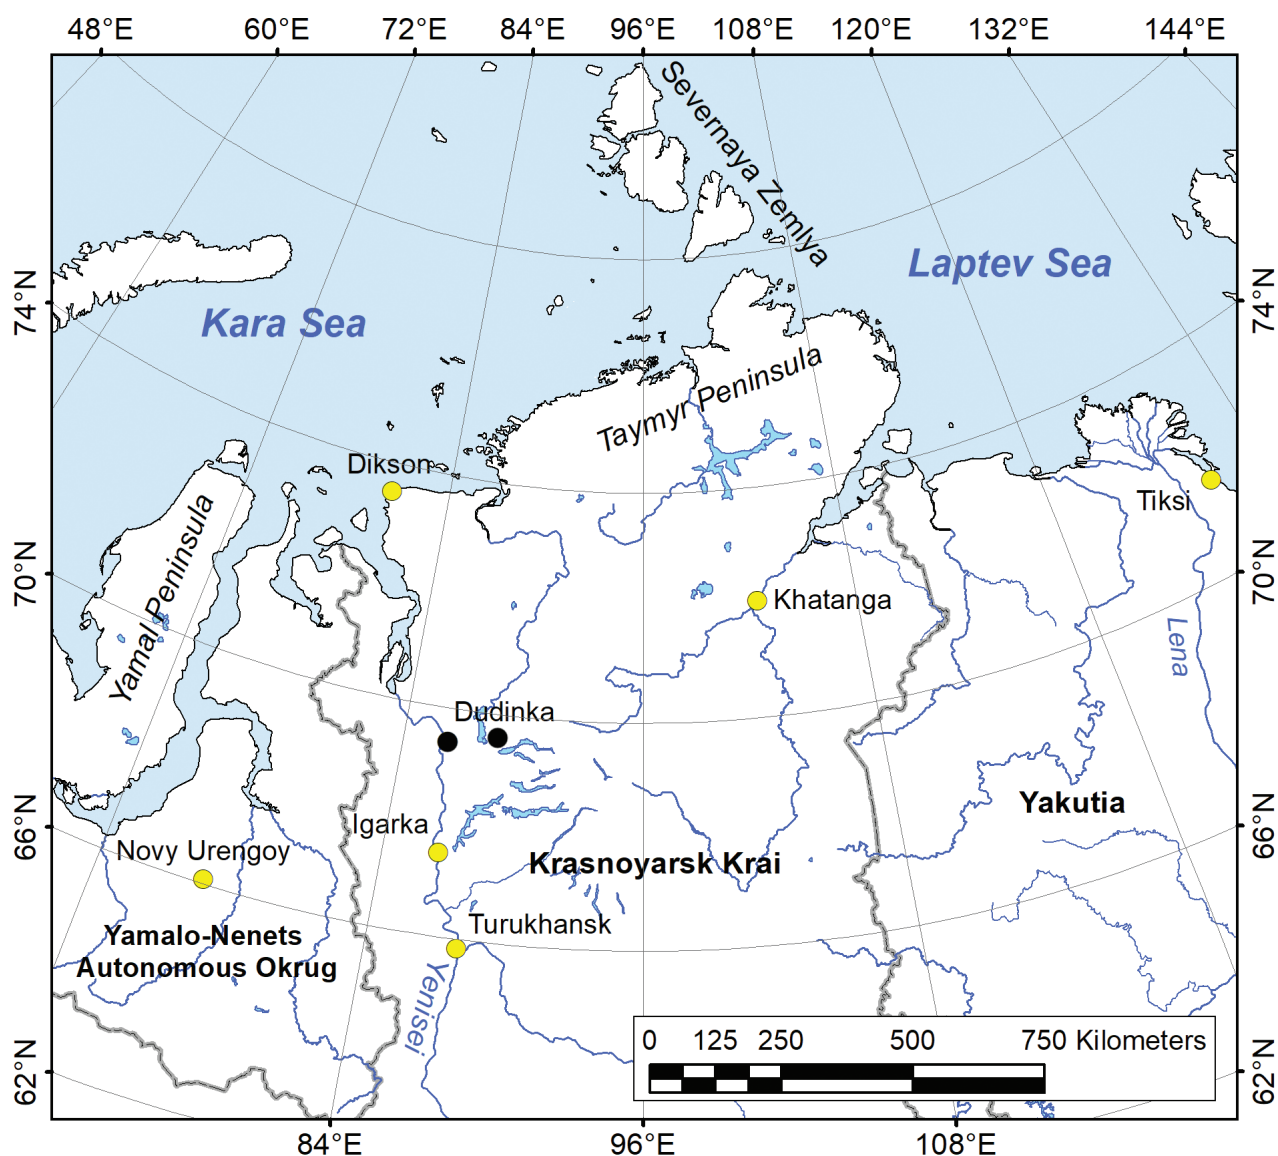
48°E 60°E 72°E 84°E 96°E 108°E 120°E 132°E 144°E

74°N 70°N 66°N 62°N

74°N 70°N 66°N 62°N

Severnaya Zemlya

Laptev Sea

Kara Sea

Taymyr Peninsula

Dikson

Tiksi

Yamal Peninsula

Khatanga

Lena

Dudinka

Yakutia

Igarka

Novy Urengoy

Krasnoyarsk Krai

Turukhansk

Yamalo-Nenets Autonomous Okrug

Yenisei

0 125 250 500 750 Kilometers

84°E 96°E 108°E